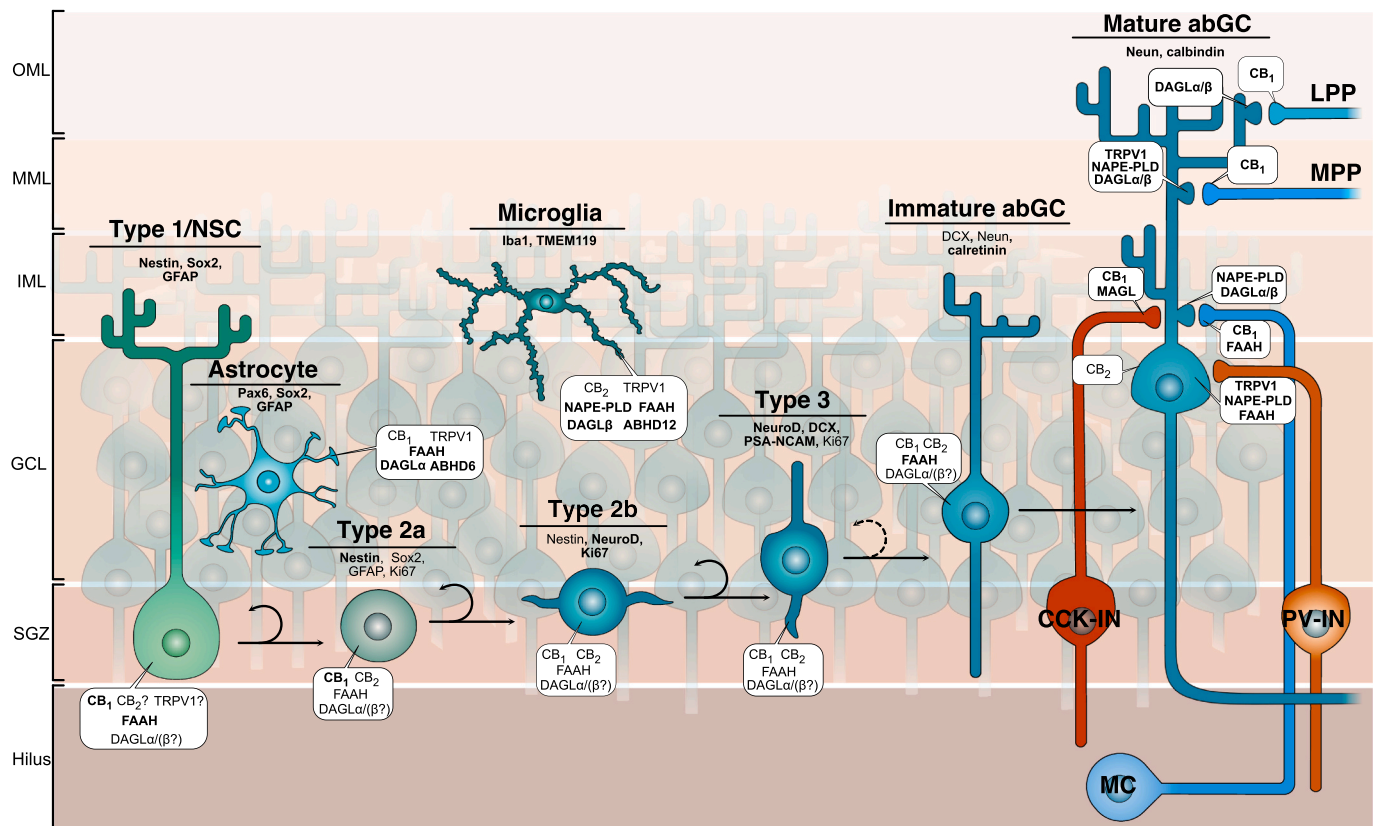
OML
MML
IML
GCL
SGZ
Hilus

Mature abGC
Neun, calbindin
DAGLα/β
$CB_1$
LPP
TRPV1
NAPE-PLD
DAGLα/β
$CB_1$
MPP

Type 1/NSC
Nestin, Sox2, GFAP

Microglia
Iba1, TMEM119

Immature abGC
DCX, Neun, calretinin

$CB_1$
MAGL
NAPE-PLD
DAGLα/β
$CB_1$
FAAH
$CB_2$
TRPV1
NAPE-PLD
FAAH

Astrocyte
Pax6, Sox2, GFAP
$CB_1$ TRPV1
FAAH
DAGLα ABHD6

$CB_2$ TRPV1
NAPE-PLD FAAH
DAGLβ ABHD12

Type 3
NeuroD, DCX, PSA-NCAM, Ki67

$CB_1$ $CB_2$
FAAH
DAGLα/(β?)

Type 2a
Nestin, Sox2, GFAP, Ki67

Type 2b
Nestin, NeuroD, Ki67

CCK-IN
PV-IN

$CB_1$ $CB_2$? TRPV1?
FAAH
DAGLα/(β?)

$CB_1$ $CB_2$
FAAH
DAGLα/(β?)

$CB_1$ $CB_2$
FAAH
DAGLα/(β?)

$CB_1$ $CB_2$
FAAH
DAGLα/(β?)

MC